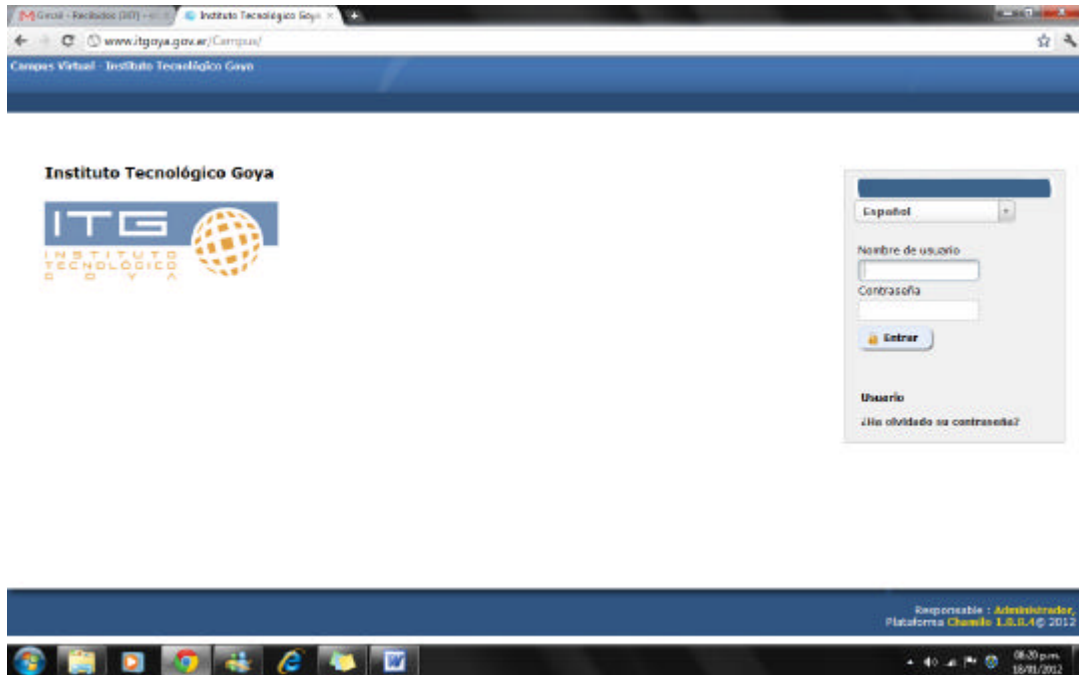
Gmail - Recibidos (307) - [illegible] × Instituto Tecnológico Goya ×

www.itgoya.gov.ar/Campus/

Campus Virtual - Instituto Tecnológico Goya

Instituto Tecnológico Goya

ITG
INSTITUTO TECNOLOGICO GOYA

Español

Nombre de usuario

Contraseña

Entrar

Usuario

¿Ha olvidado su contraseña?

Responsable : Administrador,
Plataforma Chamilo 1.8.8.4© 2012

08:20 p.m.
18/01/2012